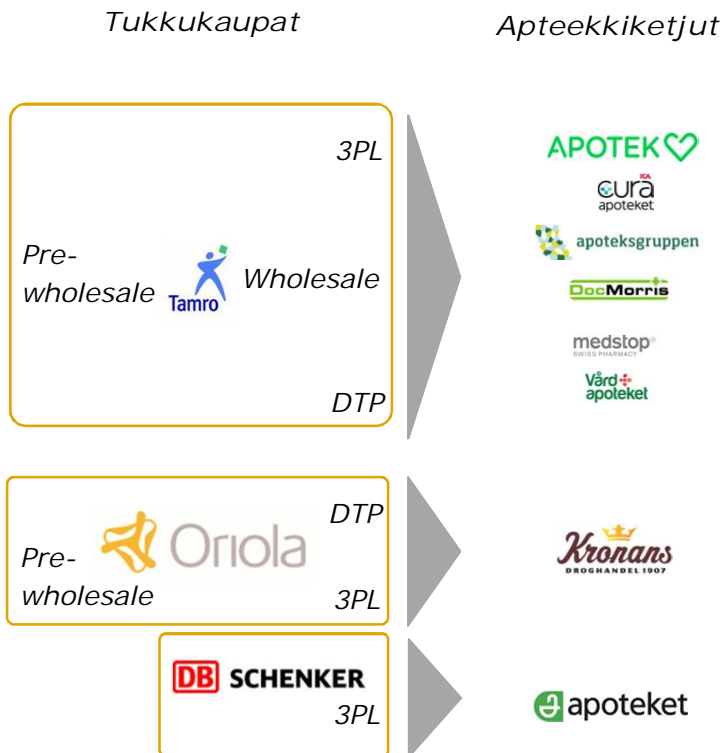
Tukkukaupat

Apteekkiketjut

3PL

Pre-wholesale

Tamro

Wholesale

DTP

APOTEK

ICA
cura
apoteket

apoteksgruppen

DocMorris

medstop
SWISS PHARMACY

Vård apoteket

DTP

Oriola

Pre-wholesale

3PL

Kronans
DROGHANDEL 1907

DB SCHENKER

3PL

apoteket